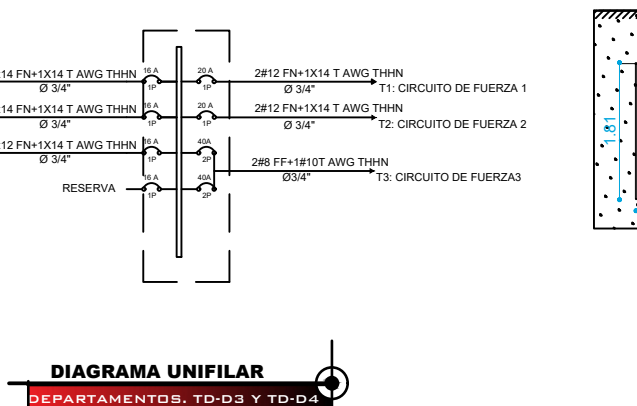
14 FN+1X14 T AWG THHN
Ø 3/4"
16 A
1P
20 A
1P
2#12 FN+1X14 T AWG THHN
Ø 3/4"
T1: CIRCUITO DE FUERZA 1

14 FN+1X14 T AWG THHN
Ø 3/4"
16 A
1P
20 A
1P
2#12 FN+1X14 T AWG THHN
Ø 3/4"
T2: CIRCUITO DE FUERZA 2

12 FN+1X14 T AWG THHN
Ø 3/4"
16 A
1P
40A
2P
2#8 FF+1#10T AWG THHN
Ø3/4"
T3: CIRCUITO DE FUERZA3

RESERVA
16 A
1P
40A
2P

1.81

DIAGRAMA UNIFILAR
DEPARTAMENTOS. TD-D3 Y TD-D4